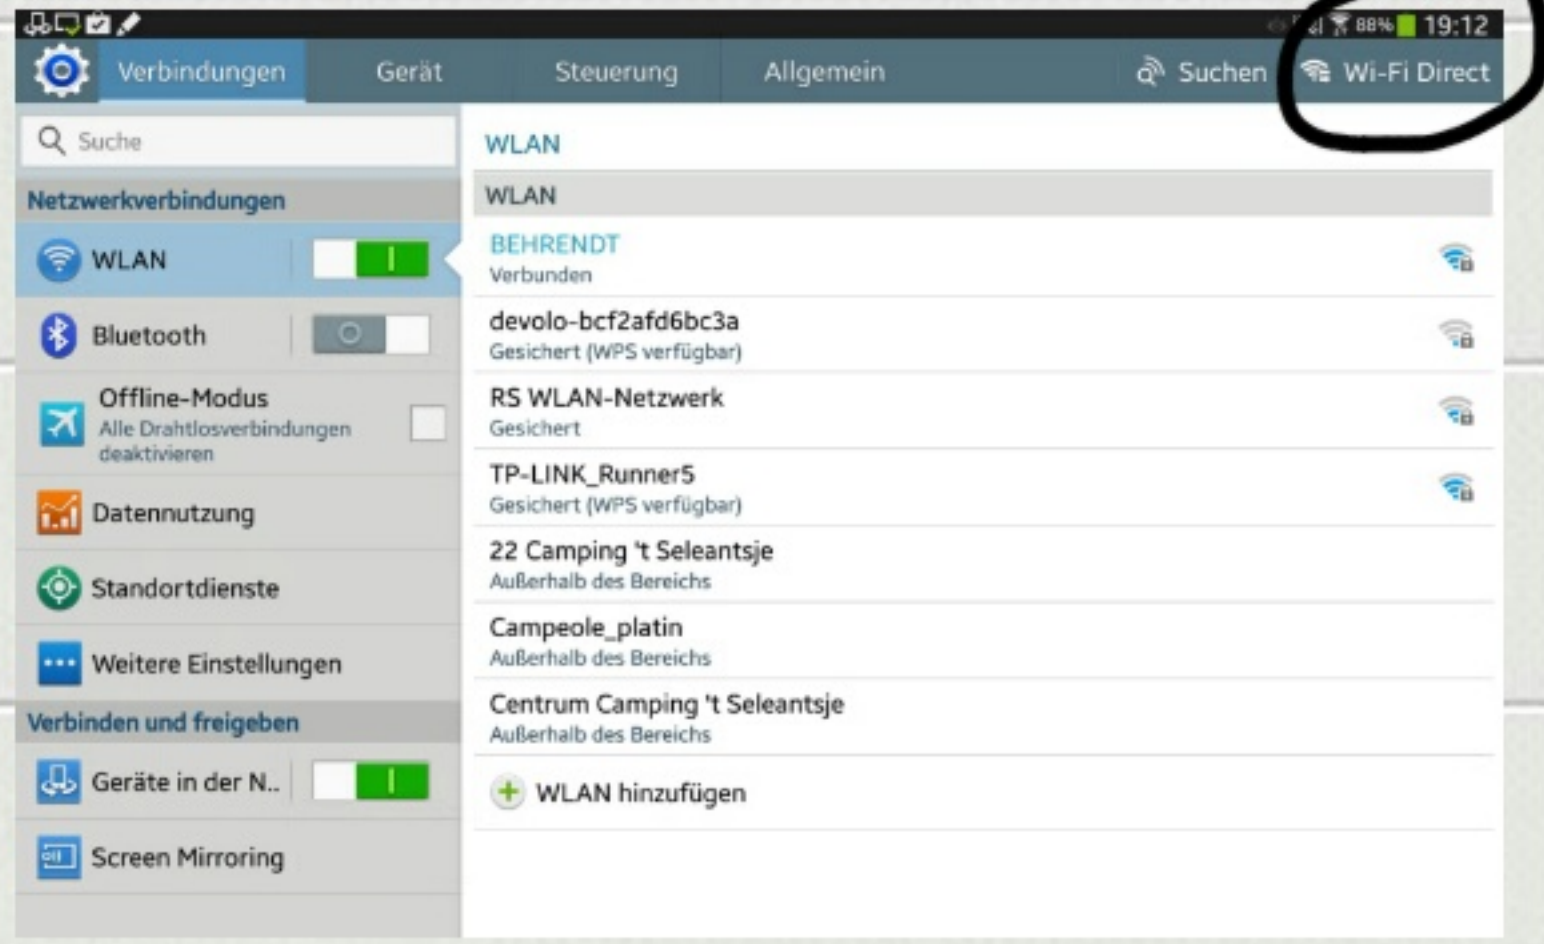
88% 19:12

Verbindungen
Gerät
Steuerung
Allgemein
Suchen
Wi-Fi Direct

Suche

Netzwerkverbindungen
WLAN
Bluetooth
Offline-Modus
Alle Drahtlosverbindungen deaktivieren
Datennutzung
Standortdienste
Weitere Einstellungen
Verbinden und freigeben
Geräte in der N..
Screen Mirroring

WLAN
WLAN
BEHRENDT
Verbunden
devolo-bcf2afd6bc3a
Gesichert (WPS verfügbar)
RS WLAN-Netzwerk
Gesichert
TP-LINK_Runner5
Gesichert (WPS verfügbar)
22 Camping 't Seleantsje
Außerhalb des Bereichs
Campeole_platin
Außerhalb des Bereichs
Centrum Camping 't Seleantsje
Außerhalb des Bereichs
WLAN hinzufügen